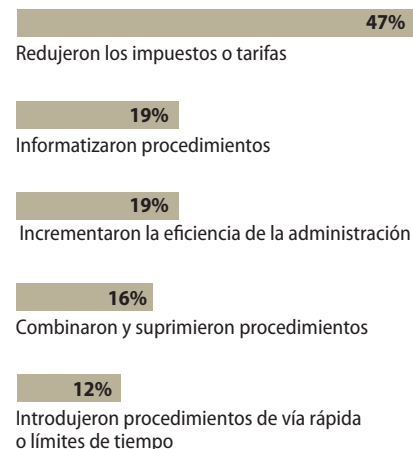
47%

Redujeron los impuestos o tarifas

19%

Informatizaron procedimientos

19%

Incrementaron la eficiencia de la administración

16%

Combinaron y suprimieron procedimientos

12%

Introdujeron procedimientos de vía rápida o límites de tiempo